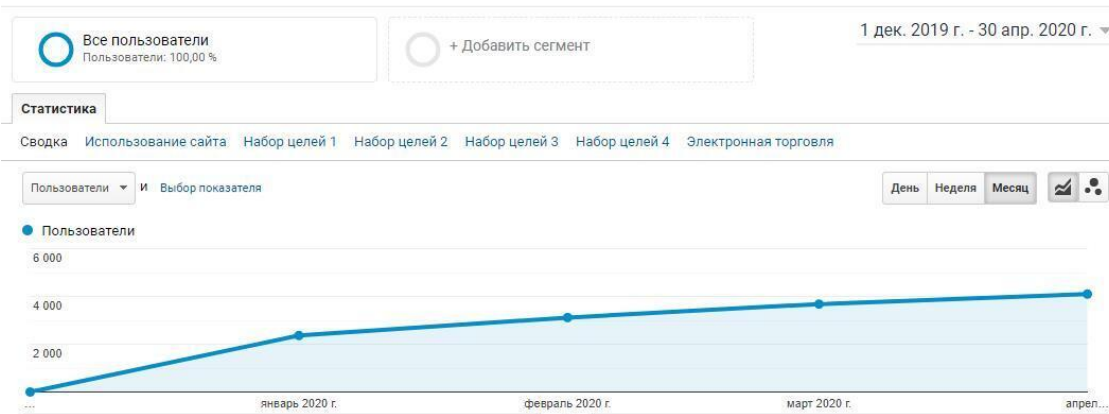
Все пользователи
Пользователи: 100,00 %

+ Добавить сегмент

1 дек. 2019 г. - 30 апр. 2020 г.

Статистика

Сводка Использование сайта Набор целей 1 Набор целей 2 Набор целей 3 Набор целей 4 Электронная торговля

Пользователи и Выбор показателя

День Неделя Месяц

Пользователи

6 000
4 000
2 000

... январь 2020 г. февраль 2020 г. март 2020 г. апрел...